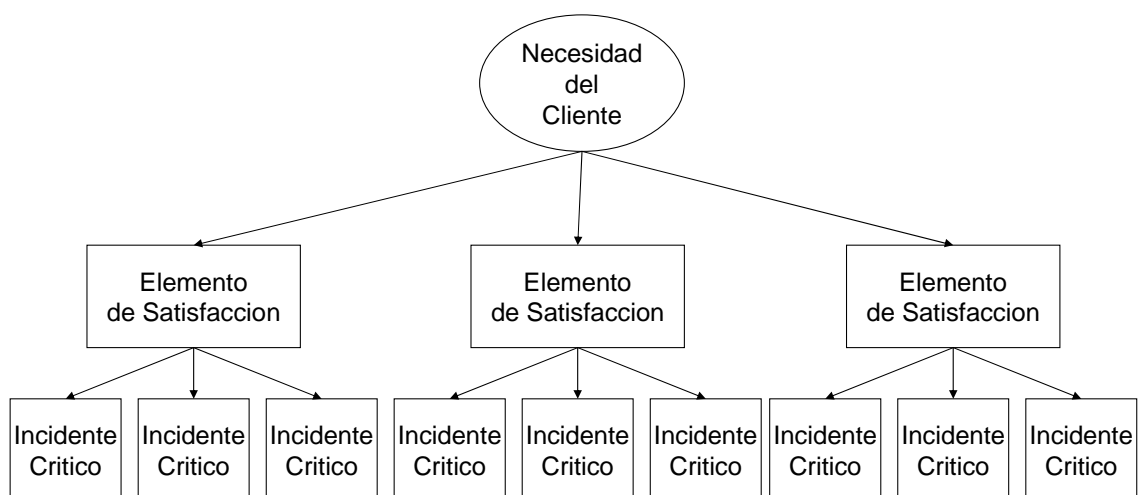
Necesidad del Cliente

Elemento de Satisfaccion

Elemento de Satisfaccion

Elemento de Satisfaccion

Incidente Critico

Incidente Critico

Incidente Critico

Incidente Critico

Incidente Critico

Incidente Critico

Incidente Critico

Incidente Critico

Incidente Critico